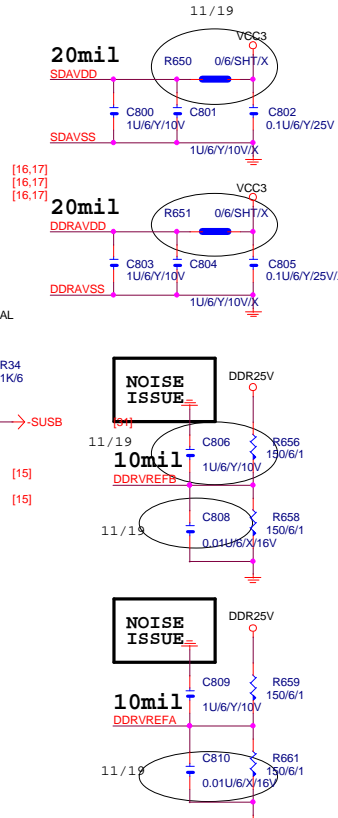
11/19

VCC3

20mil

R650 0/6/SHT/X

SDAVDD

C800 1U/6/Y/10V

C801

C802 0.1U/6/Y/25V

SDAVSS

1U/6/Y/10V/X

[16,17]
[16,17]
[16,17]

VCC3

20mil

R651 0/6/SHT/X

DDRAVDD

C803 1U/6/Y/10V

C804

C805 0.1U/6/Y/25V/

DDRAVSS

1U/6/Y/10V/X

AL

R34
1K/6

NOISE ISSUE

DDR25V

-SUSB

[31]

11/19

C806 1U/6/Y/10V

R656 150/6/1

[15]

10mil

DDRVREFB

[15]

11/19

C808 0.01U/6/X/16V

R658 150/6/1

NOISE ISSUE

DDR25V

C809 1U/6/Y/10V

R659 150/6/1

10mil

DDRVREFA

11/19

C810 0.01U/6/X/16V

R661 150/6/1